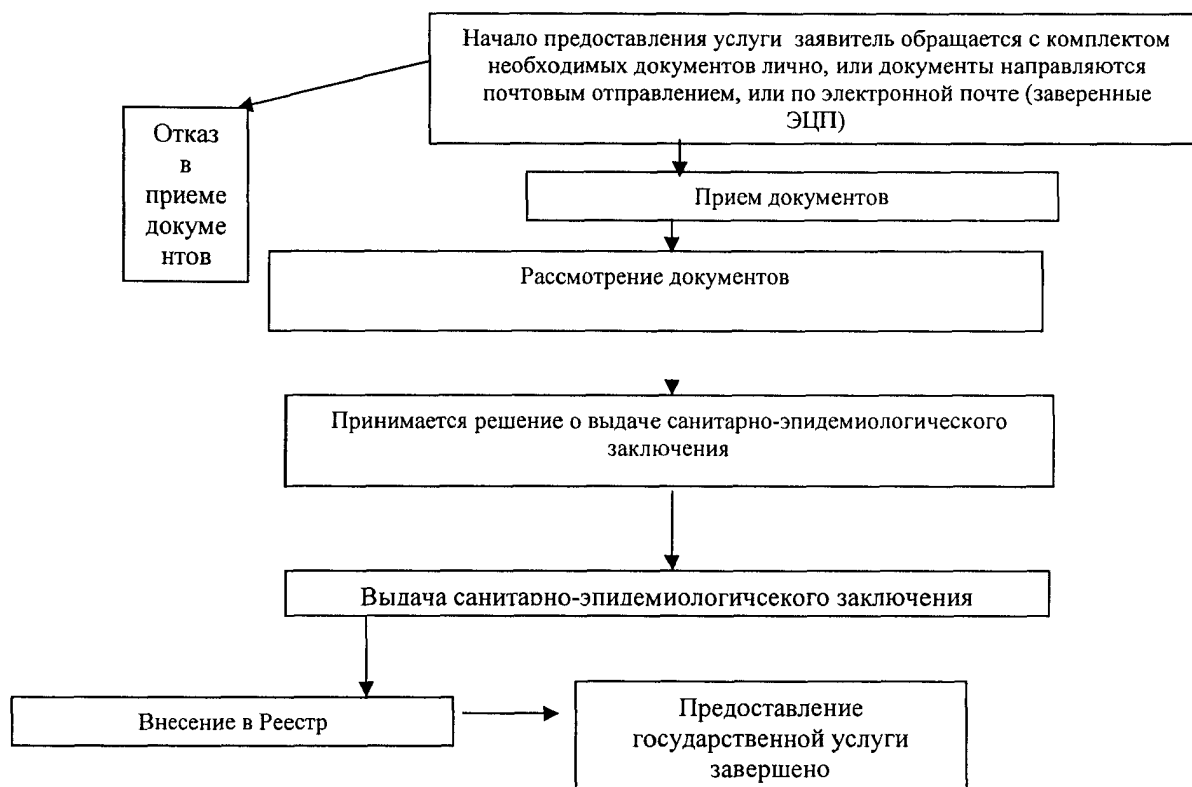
Начало предоставления услуги заявитель обращается с комплектом необходимых документов лично, или документы направляются почтовым отправлением, или по электронной почте (заверенные ЭЦП)

Отказ в приеме документов

Прием документов

Рассмотрение документов

Принимается решение о выдаче санитарно-эпидемиологического заключения

Выдача санитарно-эпидемиологичсекого заключения

Внесение в Реестр

Предоставление государственной услуги завершено